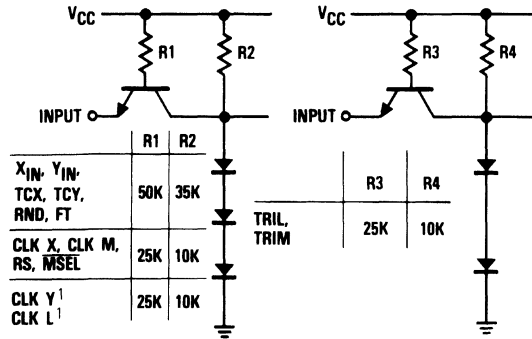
$V_{CC}$

R1

R2

INPUT

| | R1 | R2 |
|---|---|---|
| $X_{IN}$, $Y_{IN}$, TCX, TCY, RND, FT | 50K | 35K |
| CLK X, CLK M, RS, $\overline{MSEL}$ | 25K | 10K |
| CLK $Y^1$ CLK $L^1$ | 25K | 10K |

$V_{CC}$

R3

R4

INPUT

| | R3 | R4 |
|---|---|---|
| TRIL, TRIM | 25K | 10K |